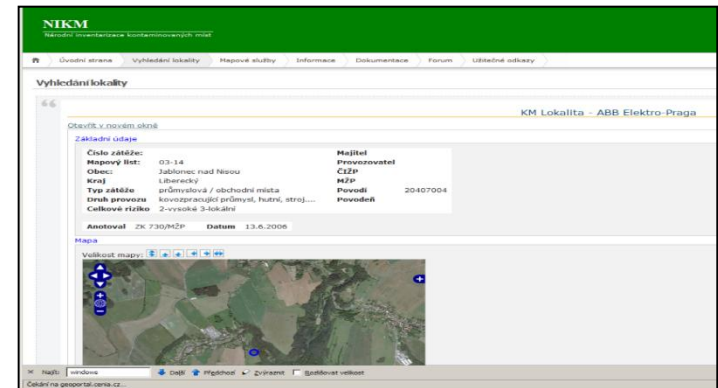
NIKM
Národní inventarizace kontaminovaných míst

Úvodní strana | Vyhledání lokality | Mapové služby | Informace | Dokumentace | Forum | Užitečné odkazy

Vyhledání lokality

KM Lokalita - ABB Elektro-Praga

Otevřít v novém okně

Základní údaje

| | | | |
|---|---|---|---|
| Číslo zátěže: | | Majitel | |
| Mapový list: | 03-14 | Provozovatel | |
| Obec: | Jablonec nad Nisou | ČIŽP | |
| Kraj | Liberecký | MŽP | |
| Typ zátěže | průmyslová / obchodní místa | Povodí | 20407004 |
| Druh provozu | kovozpracující průmysl, hutní, stroj.... | Povodeň | |
| Celkové riziko | 2-vysoké 3-lokální | | |

Anotoval ZK 730/MŽP Datum 13.6.2008

Mapa

Velikost mapy:

Najít: windows | Další | Předchozí | Zvýraznit | Rozlišovat velikost

Čekání na geoportal.cenia.cz...